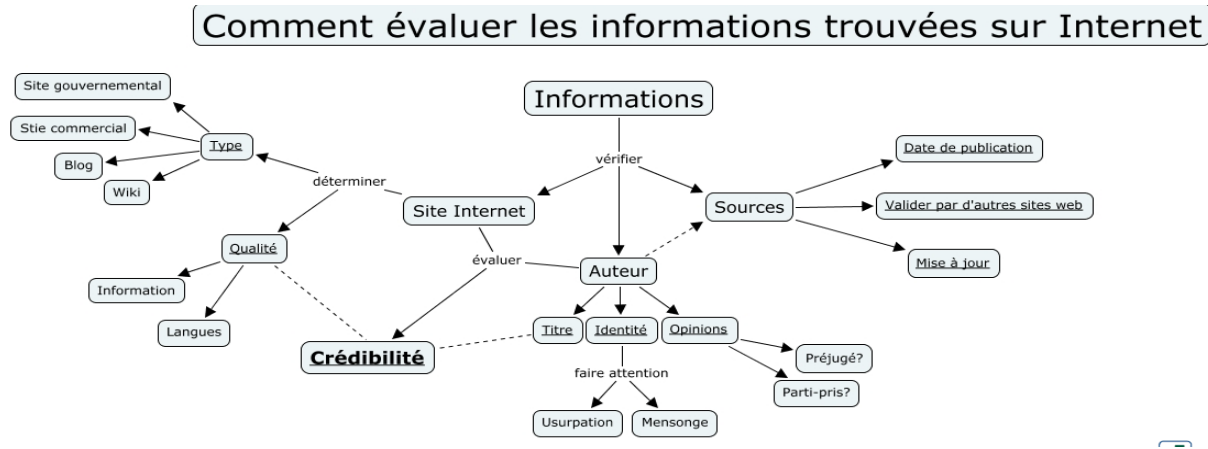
Comment évaluer les informations trouvées sur Internet

Informations

vérifier

Site Internet

Sources

Auteur

Date de publication

Valider par d'autres sites web

Mise à jour

déterminer

Type

Site gouvernemental

Stie commercial

Blog

Wiki

Qualité

Information

Langues

évaluer

Crédibilité

Titre

Identité

Opinions

Préjugé?

Parti-pris?

faire attention

Usurpation

Mensonge